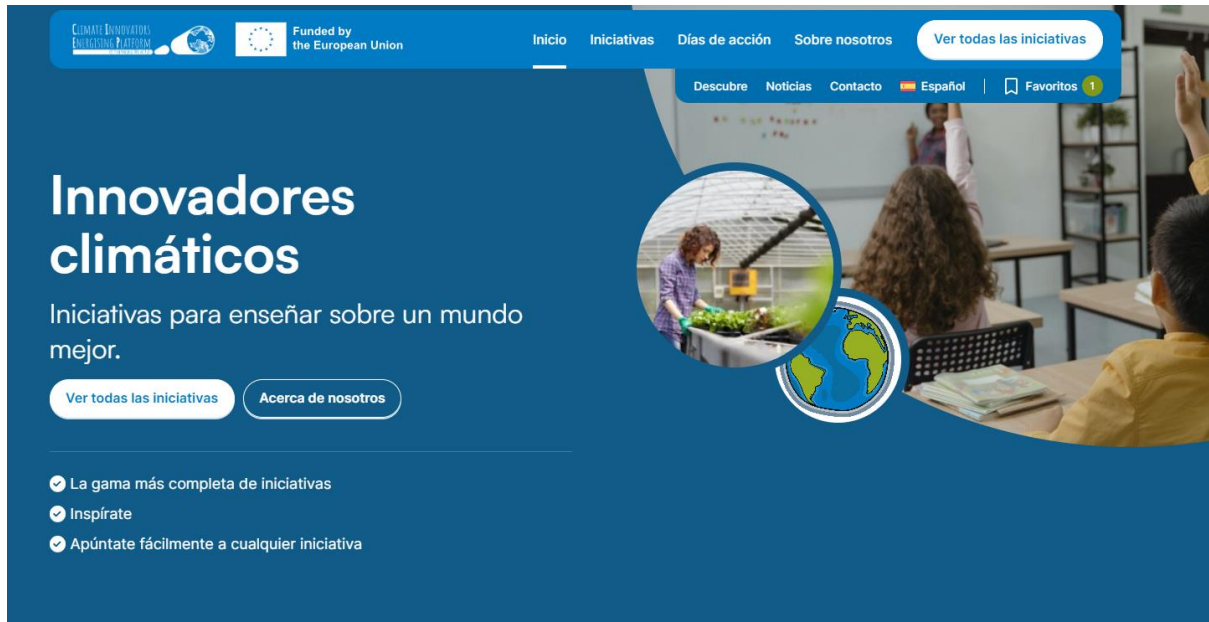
CLIMATE INNOVATORS ENERGISING PLATFORM

Funded by the European Union

Inicio Iniciativas Días de acción Sobre nosotros Ver todas las iniciativas

Descubre Noticias Contacto Español Favoritos 1

Innovadores climáticos

Iniciativas para enseñar sobre un mundo mejor.

Ver todas las iniciativas Acerca de nosotros

La gama más completa de iniciativas

Inspírate

Apúntate fácilmente a cualquier iniciativa